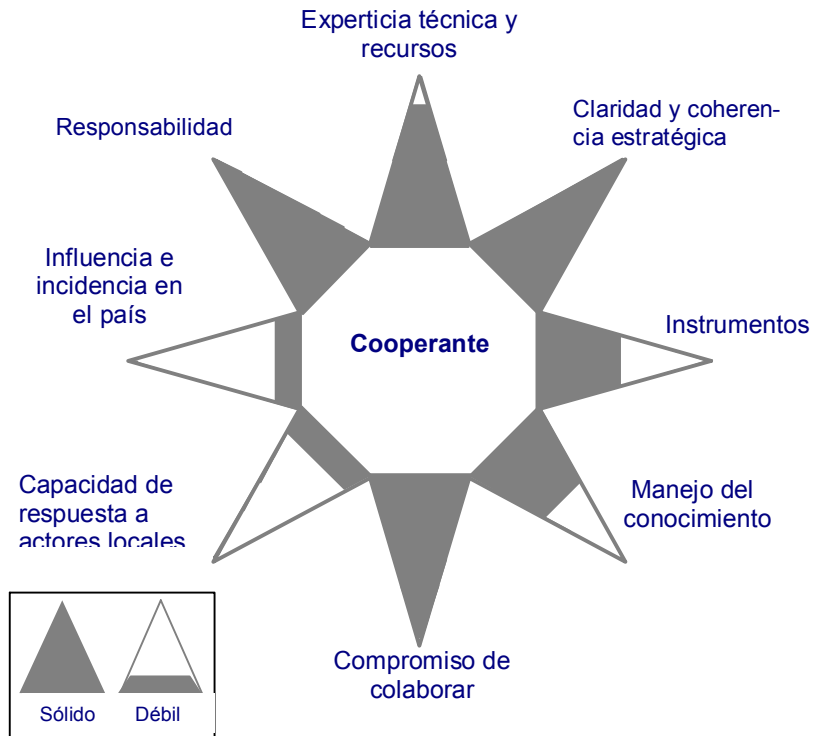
Experticia técnica y recursos

Claridad y coherencia estratégica

Responsabilidad

Influencia e incidencia en el país

Cooperante

Instrumentos

Capacidad de respuesta a actores locales

Manejo del conocimiento

Compromiso de colaborar

Sólido

Débil